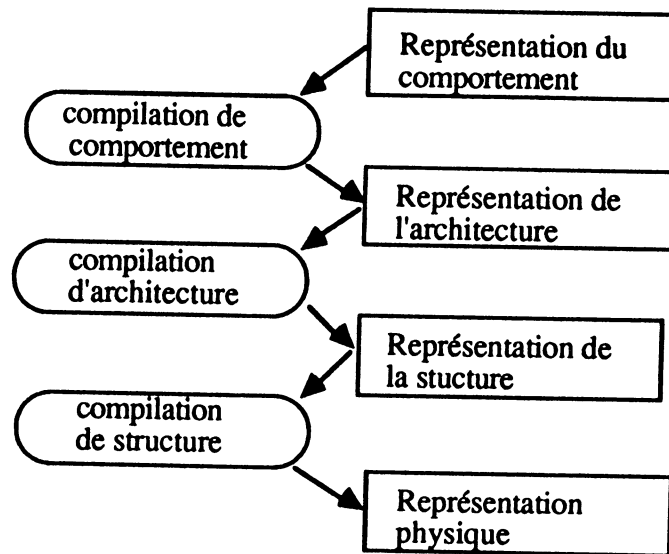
Représentation du comportement

compilation de comportement

Représentation de l'architecture

compilation d'architecture

Représentation de la stucture

compilation de structure

Représentation physique